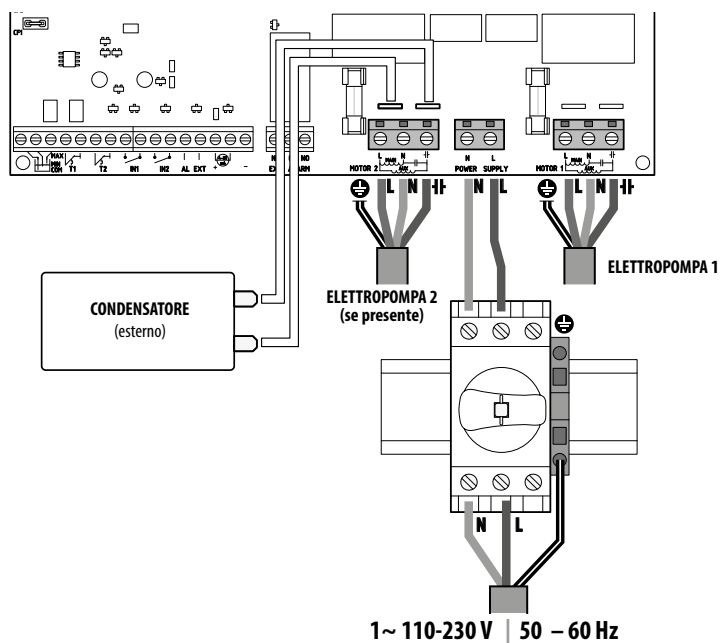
CP1

MAX
MIN
COM
T1
T2
IN1
IN2
AL EXT

NC C NO
EXT ALARM

MOTOR 2 L N
N L
POWER SUPPLY
MOTOR 1 L N

L N
N L
L N

CONDENSATORE
(esterno)

ELETTROPOMPA 2
(se presente)

ELETTROPOMPA 1

N L

1~ 110-230 V | 50 – 60 Hz